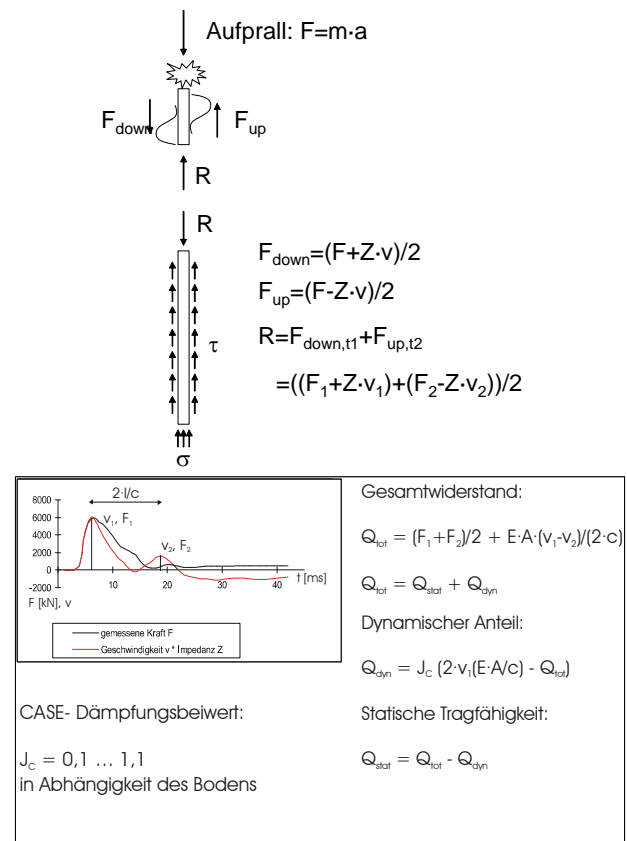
Aufprall: F=m·a

$F_{down}$

$F_{up}$

R

R

$\tau$

$\sigma$

$F_{down}=(F+Z\cdot v)/2$

$F_{up}=(F-Z\cdot v)/2$

$R=F_{down,t1}+F_{up,t2}$

$=((F_1+Z\cdot v_1)+(F_2-Z\cdot v_2))/2$

8000
6000
4000
2000
0
-2000
-4000
F [kN], v

2·l/c

$v_1$, $F_1$

$v_2$, $F_2$

10
20
30
40
t [ms]

gemessene Kraft F
Geschwindigkeit v * Impedanz Z

Gesamtwiderstand:

$Q_{tot} = (F_1+F_2)/2 + E\cdot A\cdot(v_1-v_2)/(2\cdot c)$

$Q_{tot} = Q_{stat} + Q_{dyn}$

Dynamischer Anteil:

$Q_{dyn} = J_C\ (2\cdot v_1(E\cdot A/c) - Q_{tot})$

Statische Tragfähigkeit:

$Q_{stat} = Q_{tot} - Q_{dyn}$

CASE- Dämpfungsbeiwert:

$J_C$ = 0,1 … 1,1
in Abhängigkeit des Bodens